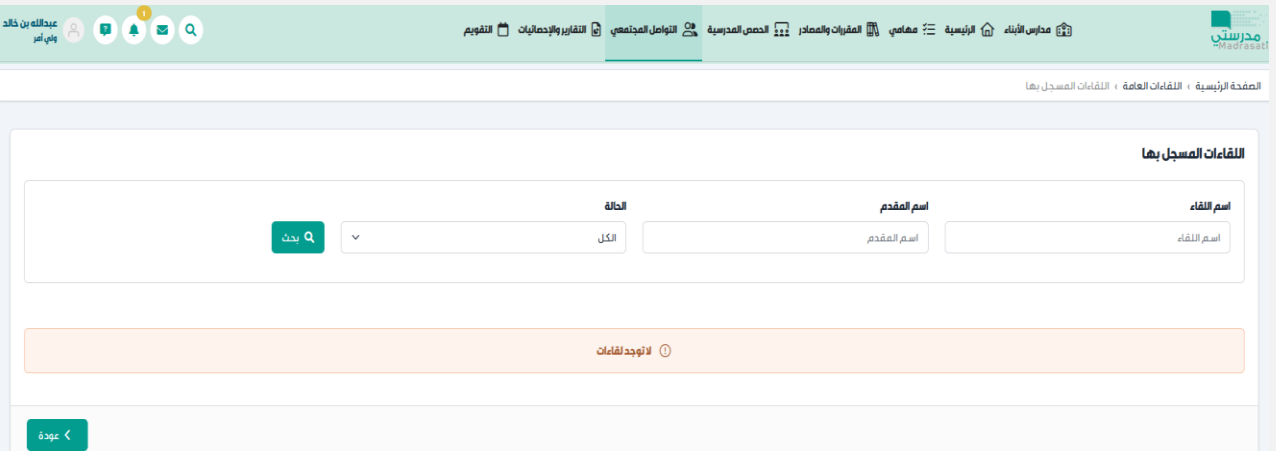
مدرستي
Madrasati

مدارس الأبناء الرئيسية مهامي المقررات والمصادر الحصص المدرسية التواصل المجتمعي التقارير والإحصائيات التقويم

1

عبدالله بن خالد
ولي أمر

الصفحة الرئيسية › اللقاءات العامة › اللقاءات المسجل بها

اللقاءات المسجل بها

اسم اللقاء
اسم اللقاء

اسم المقدم
اسم المقدم

الحالة
الكل

بحث

لا توجد لقاءات

عودة